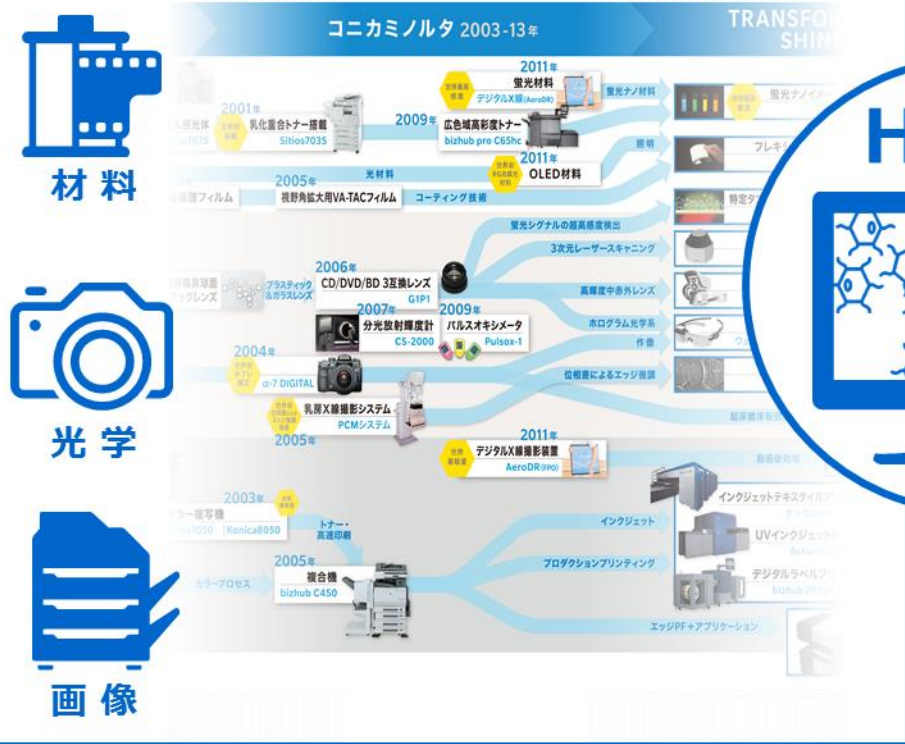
材料

光学

画像

コニカミノルタ 2003-13年

TRANSFO
SHIN

2011年
蛍光材料
デジタルX線(AeroDR)

世界最高感度

蛍光ナノ材料

蛍光ナノイメー

2001年
乳化重合トナー搭載
Sitios7035

2009年
広色域高彩度トナー
bizhub pro C65hc

2011年
OLED材料

照明

フレキシ

光材料

2005年
視野角拡大用VA-TACフィルム

コーティング技術

特定タ

蛍光シグナルの超高感度検出

3次元レーザースキャニング

2006年
CD/DVD/BD 3互換レンズ
G1P1

プラスティック&ガラスレンズ

高精度中赤外レンズ

2007年
分光放射輝度計
CS-2000

2009年
パルスオキシメータ
Pulsox-1

ホログラム光学系

作業

2004年
α-7 DIGITAL

位相差によるエッジ強調

乳房X線撮影システム
PCMシステム

2005年

2011年
デジタルX線撮影装置
AeroDR(FPD)

2003年
Konica8050

トナー・高速印刷

インクジェット

インクジェットテキスタイルプ

UVインクジェット

プロダクションプリンティング

2005年
複合機
bizhub C450

カラープロセス

デジタルラベルプ

エッジPF+アプリケーション

H